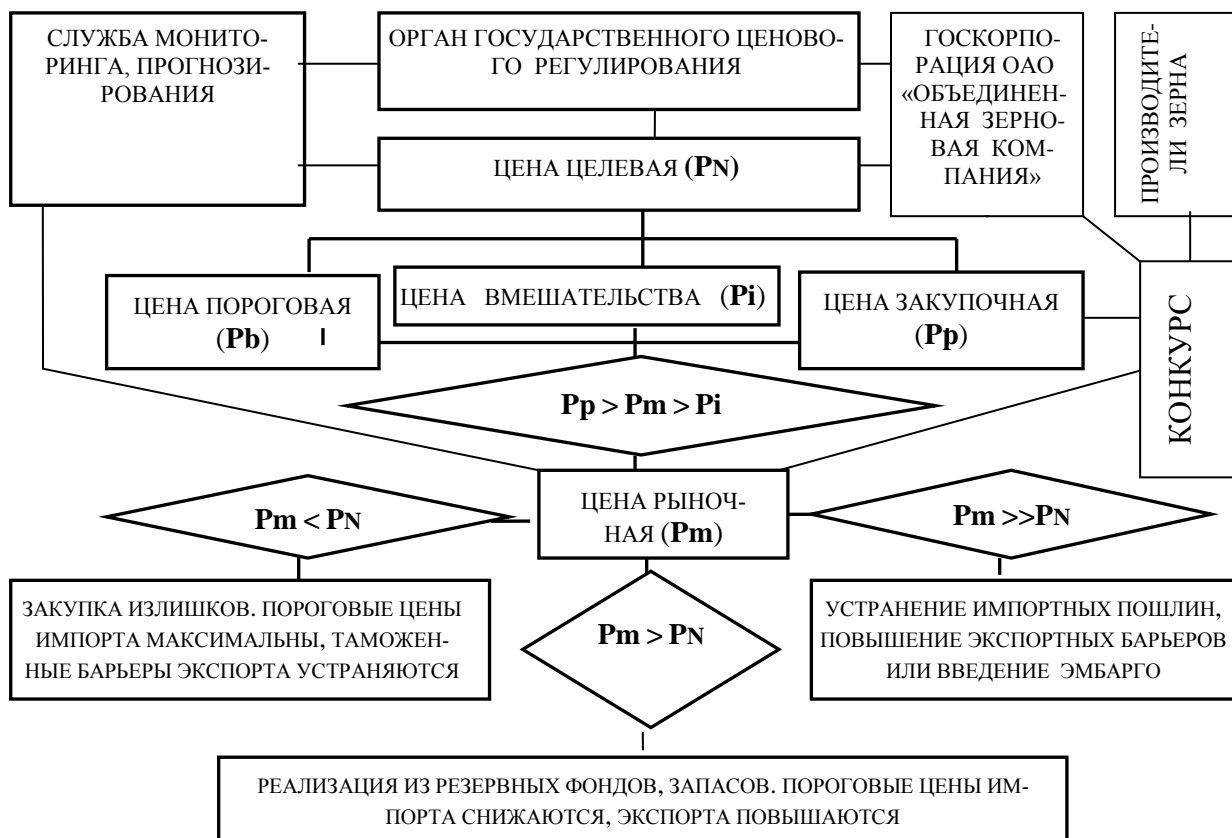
СЛУЖБА МОНИТОРИНГА, ПРОГНОЗИРОВАНИЯ

ОРГАН ГОСУДАРСТВЕННОГО ЦЕНОВОГО РЕГУЛИРОВАНИЯ

ГОСКОРПОРАЦИЯ ОАО «ОБЪЕДИНЕННАЯ ЗЕРНОВАЯ КОМПАНИЯ»

ПРОИЗВОДИТЕЛИ ЗЕРНА

ЦЕНА ЦЕЛЕВАЯ (PN)

ЦЕНА ПОРОГОВАЯ (Pb)

ЦЕНА ВМЕШАТЕЛЬСТВА (Pi)

ЦЕНА ЗАКУПОЧНАЯ (Pp)

КОНКУРС

$Pp > Pm > Pi$

$Pm < P_N$

ЦЕНА РЫНОЧНАЯ (Pm)

$Pm >> P_N$

ЗАКУПКА ИЗЛИШКОВ. ПОРОГОВЫЕ ЦЕНЫ ИМПОРТА МАКСИМАЛЬНЫ, ТАМОЖЕННЫЕ БАРЬЕРЫ ЭКСПОРТА УСТРАНЯЮТСЯ

$Pm > P_N$

УСТРАНЕНИЕ ИМПОРТНЫХ ПОШЛИН, ПОВЫШЕНИЕ ЭКСПОРТНЫХ БАРЬЕРОВ ИЛИ ВВЕДЕНИЕ ЭМБАРГО

РЕАЛИЗАЦИЯ ИЗ РЕЗЕРВНЫХ ФОНДОВ, ЗАПАСОВ. ПОРОГОВЫЕ ЦЕНЫ ИМПОРТА СНИЖАЮТСЯ, ЭКСПОРТА ПОВЫШАЮТСЯ